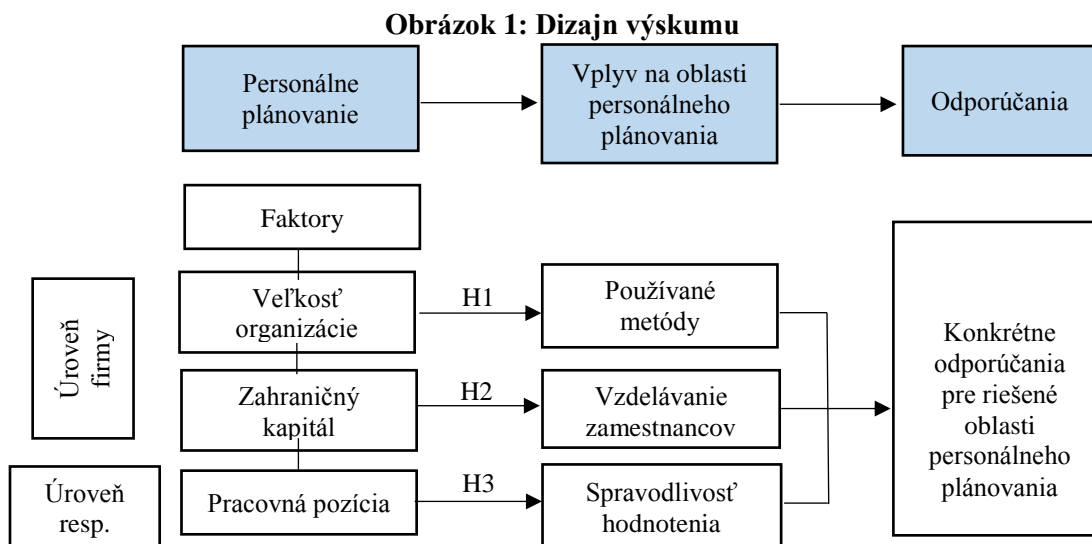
Obrázok 1: Dizajn výskumu

Personálne plánovanie

Vplyv na oblasti personálneho plánovania

Odporúčania

Faktory

Úroveň firmy

Veľkosť organizácie

H1

Používané metódy

Zahraničný kapitál

H2

Vzdelávanie zamestnancov

Úroveň resp.

Pracovná pozícia

H3

Spravodlivosť hodnotenia

Konkrétne odporúčania pre riešené oblasti personálneho plánovania